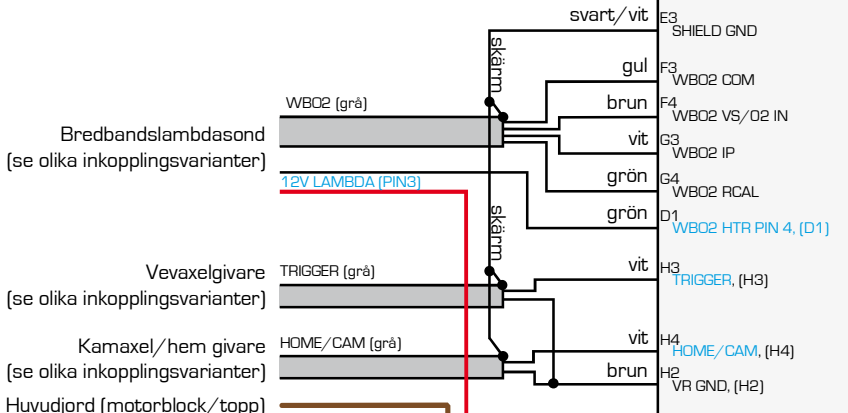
svart/vit E3 SHIELD GND
skärm
gul F3 WBO2 COM
WBO2 (grå)
brun F4 WBO2 VS/O2 IN
Bredbandslambdasond (se olika inkopplingsvarianter)
vit G3 WBO2 IP
12V LAMBDA (PIN3)
grön G4 WBO2 RCAL
grön D1 WBO2 HTR PIN 4, (D1)
skärm
vit H3 TRIGGER, (H3)
Vevaxelgivare (se olika inkopplingsvarianter)
TRIGGER (grå)
Kamaxel/hem givare (se olika inkopplingsvarianter)
HOME/CAM (grå)
vit H4 HOME/CAM, (H4)
brun H2 VR GND, (H2)
Huvudjord (motorblock/topp)